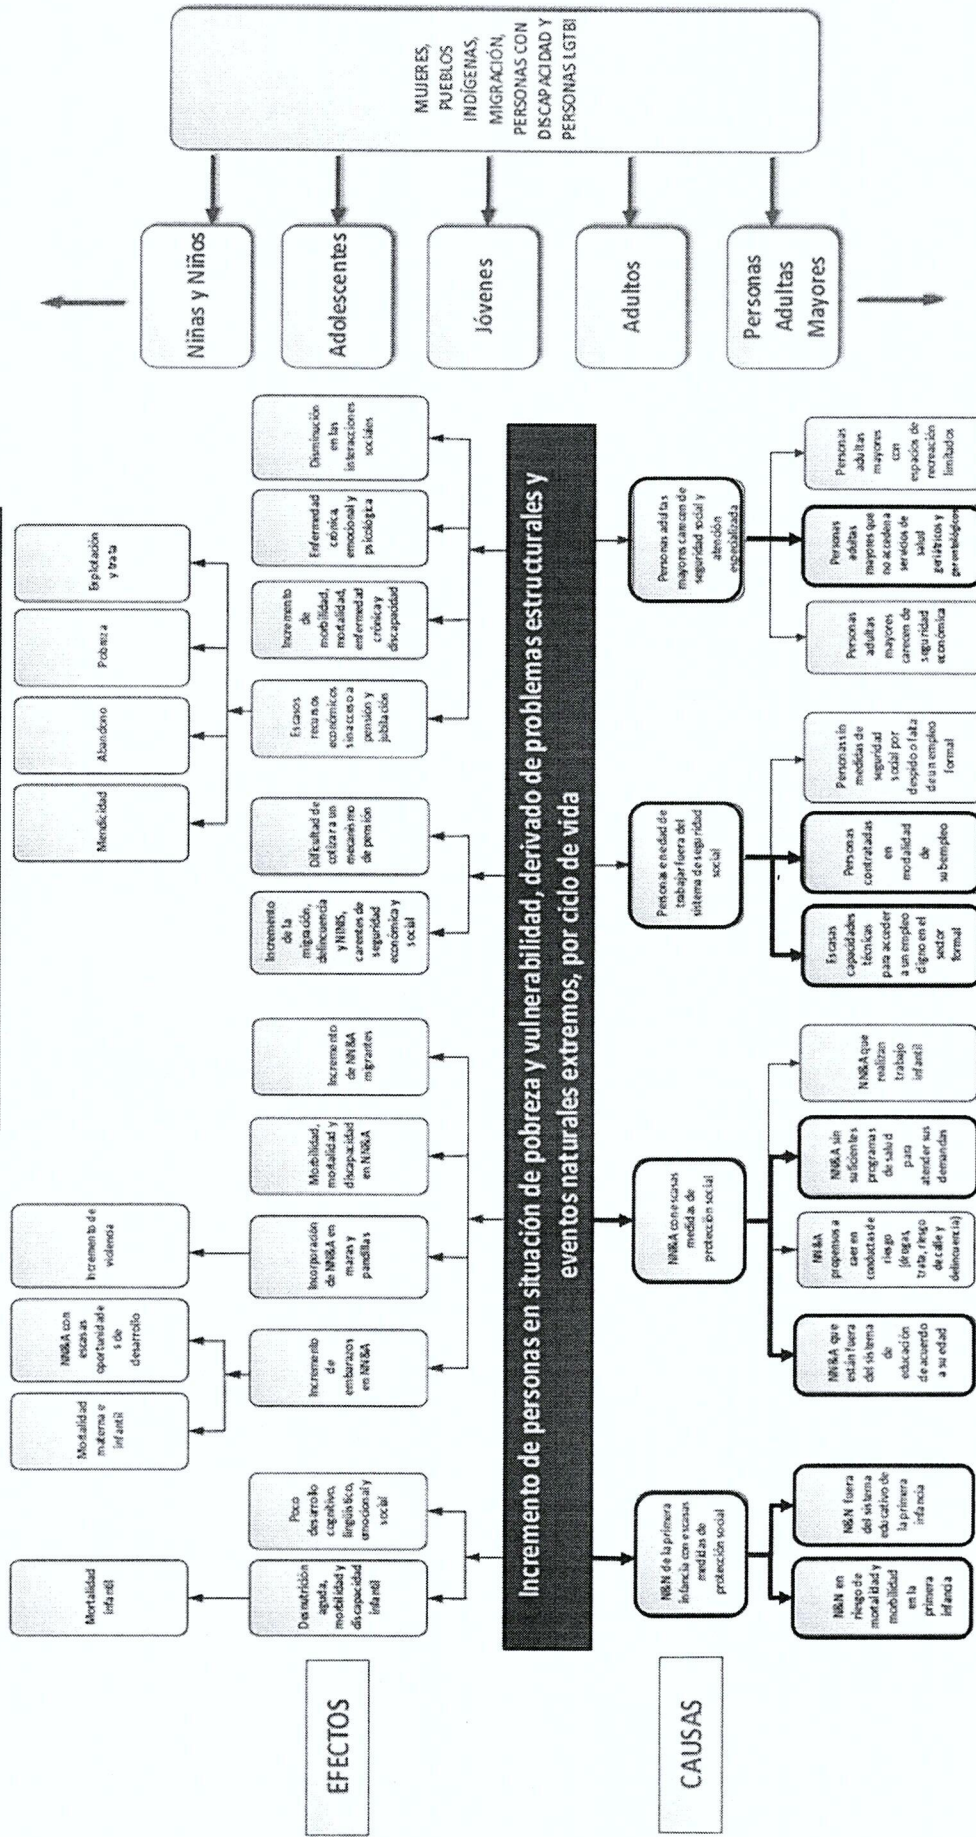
EFECTOS

CAUSAS

Incremento de personas en situación de pobreza y vulnerabilidad, derivado de problemas estructurales y eventos naturales extremos, por ciclo de vida

Mortalidad infantil

Desnutrición aguda, morbilidad y mortalidad y discapacidad infantil

Poco desarrollo cognitivo, lingüístico, emocional y social

Mortalidad materna e infantil

NNA con escasas oportunidades de desarrollo

Incremento de violencia

Incremento de embarazos en NNA

Incorporación de NNA en maras y pandillas

Morbilidad, mortalidad y discapacidad en NNA

Incremento de NNA migrantes

Incremento de la migración, delincuencia y NINIS, carentes de seguridad económica y social

Dificultad de cotizar a un mecanismo de pensión

Mendicidad

Abandono

Pobreza

Explotación y trata

Escasos recursos económicos sin acceso a pensión y jubilación

Incremento de morbilidad, mortalidad, enfermedad crónica y discapacidad

Enfermedad crónica, emocional y psicológica

Disminución en las interacciones sociales

NN de la primera infancia con escasas medidas de protección social

NN en riesgo de mortalidad y morbilidad en la primera infancia

NN fuera del sistema educativo de la primera infancia

NNA con escasas medidas de protección social

NNA que están fuera del sistema de educación de acuerdo a su edad

NNA propensos a caer en conductas de riesgo (drogas, trata, riesgo de calle y delincuencia)

NNA sin suficientes programas de salud para atender sus demandas

NNA que realizan trabajo infantil

Personas en edad de trabajar fuera del sistema de seguridad social

Escasas capacidades técnicas para acceder a un empleo digno en el sector formal

Personas contratadas en modalidad de subempleo

Personas sin medidas de seguridad social por despido o falta de un empleo formal

Personas adultas mayores carecen de seguridad social y atención especializada

Personas adultas mayores carecen de seguridad económica

Personas adultas mayores que no acceden a servicios de salud geriátricos y gerontológicos

Personas adultas mayores con espacios de recreación limitados

Niñas y Niños

Adolescentes

Jóvenes

Adultos

Personas Adultas Mayores

MUJERES, PUEBLOS INDÍGENAS, MIGRACIÓN, PERSONAS CON DISCAPACIDAD Y PERSONAS LGTBI